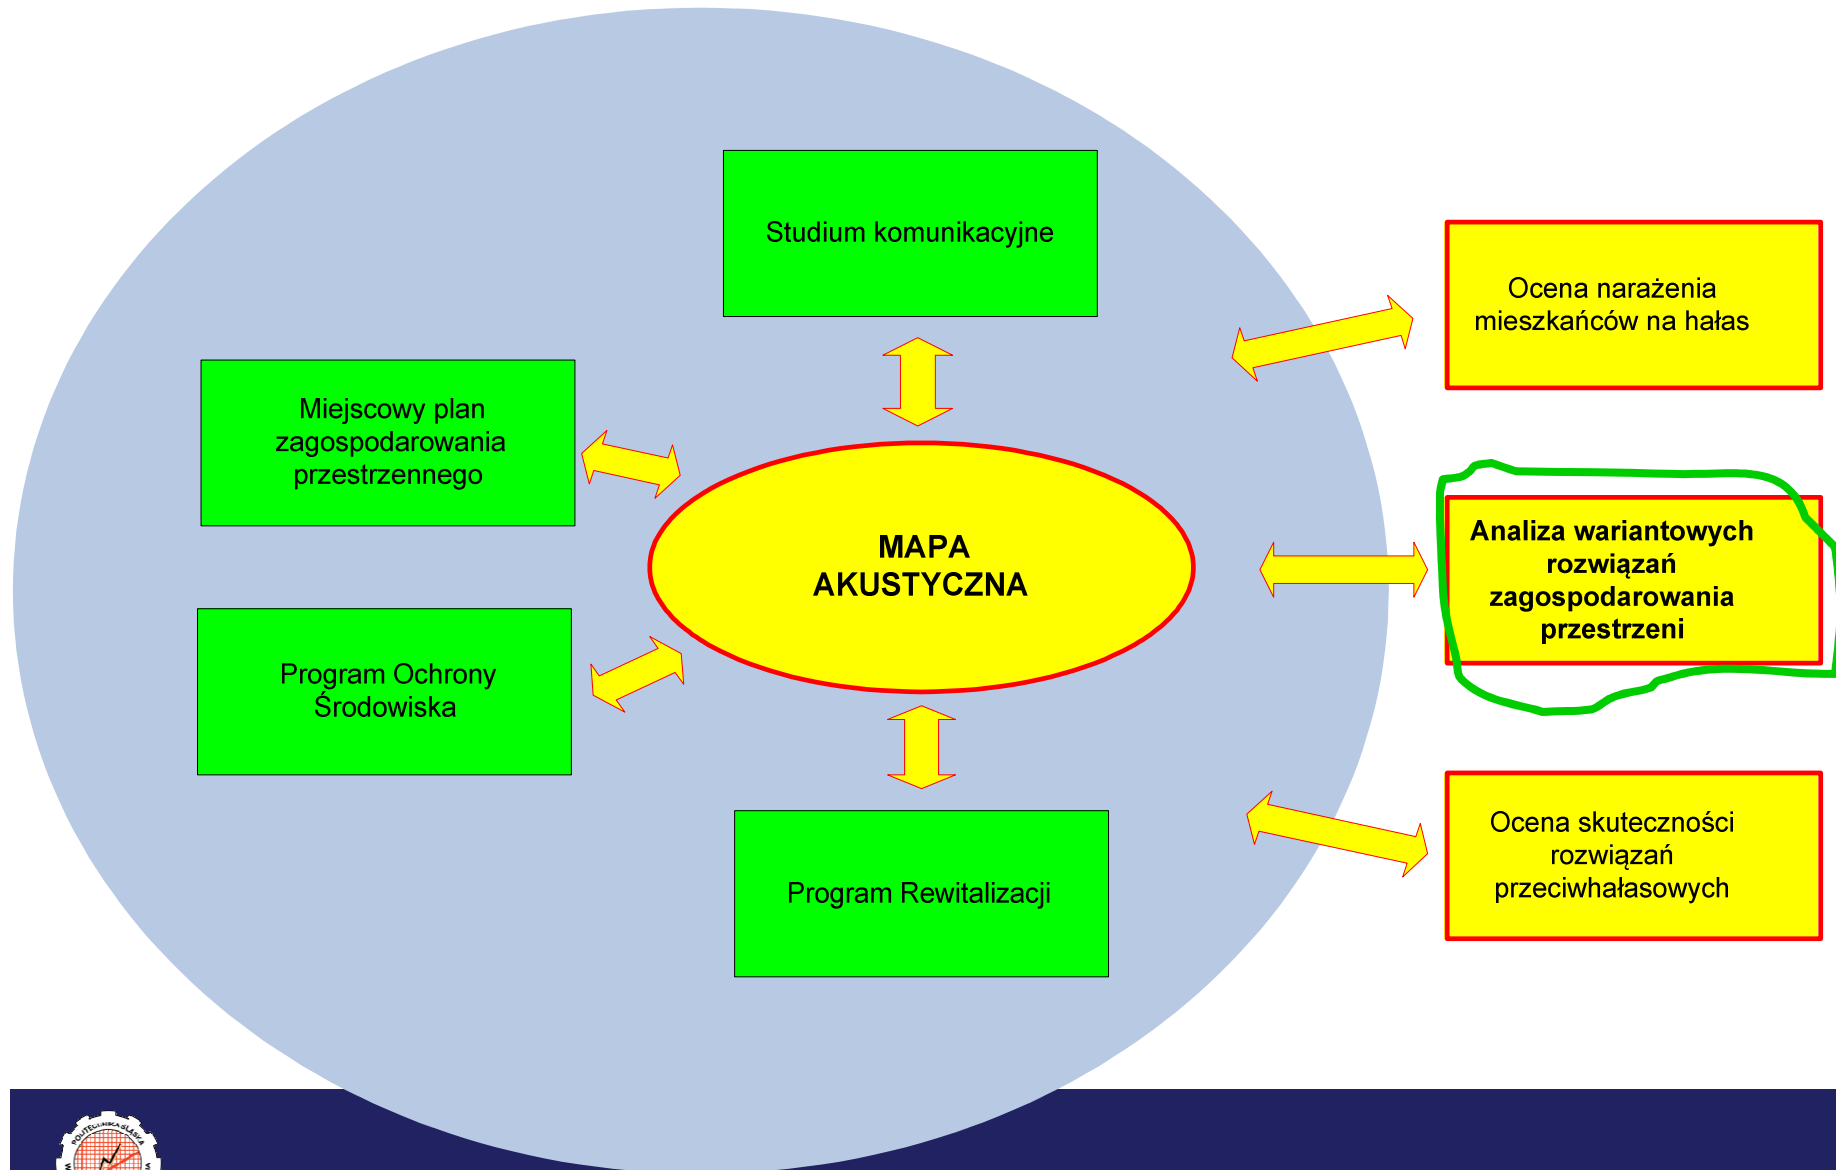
Studium komunikacyjne

Miejscowy plan zagospodarowania przestrzennego

MAPA AKUSTYCZNA

Program Ochrony Środowiska

Program Rewitalizacji

Ocena narażenia mieszkańców na hałas

Analiza wariantowych rozwiązań zagospodarowania przestrzeni

Ocena skuteczności rozwiązań przeciwhałasowych

POLITECHNIKA ŚLĄSKA